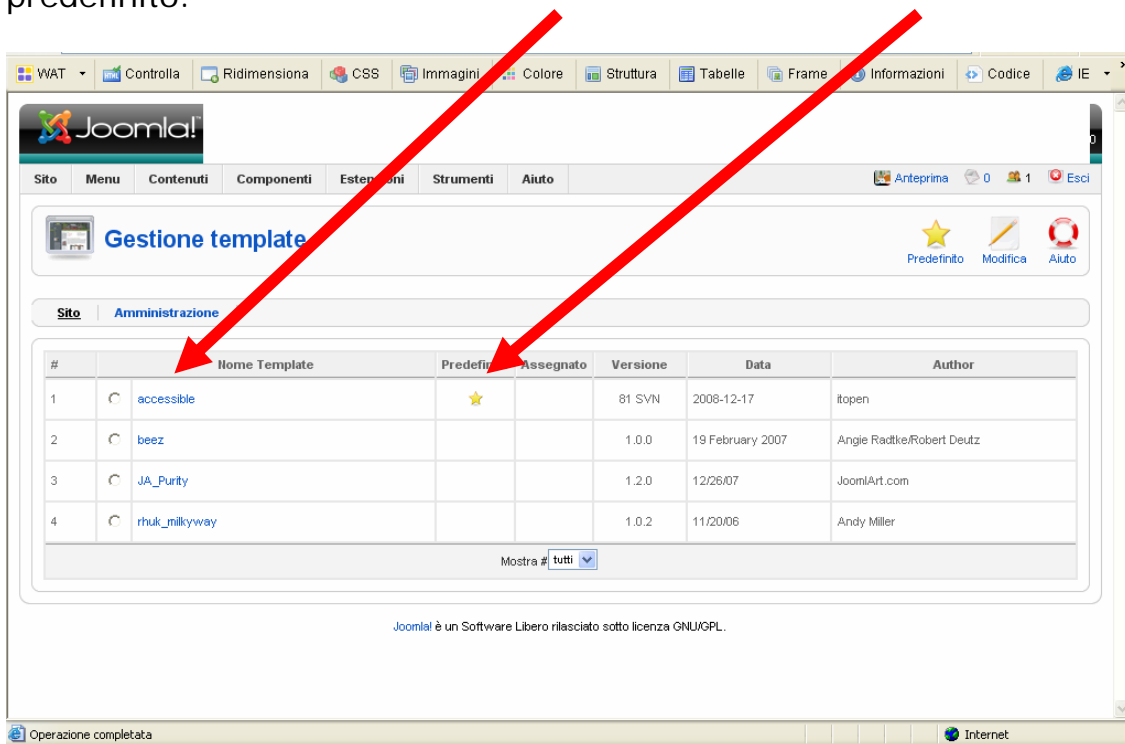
predefinito.

WAT Controlla Ridimensiona CSS Immagini Colore Struttura Tabelle Frame Informazioni Codice IE

Joomla!

Sito Menu Contenuti Componenti Esten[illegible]ioni Strumenti Aiuto

Anteprima 0 1 Esci

Gestione template

Predefinito Modifica Aiuto

Sito | Amministrazione

| # | | Nome Template | Predefin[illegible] | Assegnato | Versione | Data | Author |
|---|---|---|---|---|---|---|---|
| 1 | | accessible | | | 81 SVN | 2008-12-17 | itopen |
| 2 | | beez | | | 1.0.0 | 19 February 2007 | Angie Radtke/Robert Deutz |
| 3 | | JA_Purity | | | 1.2.0 | 12/26/07 | JoomlArt.com |
| 4 | | rhuk_milkyway | | | 1.0.2 | 11/20/06 | Andy Miller |

Mostra # tutti

Joomla! è un Software Libero rilasciato sotto licenza GNU/GPL.

Operazione completata

Internet